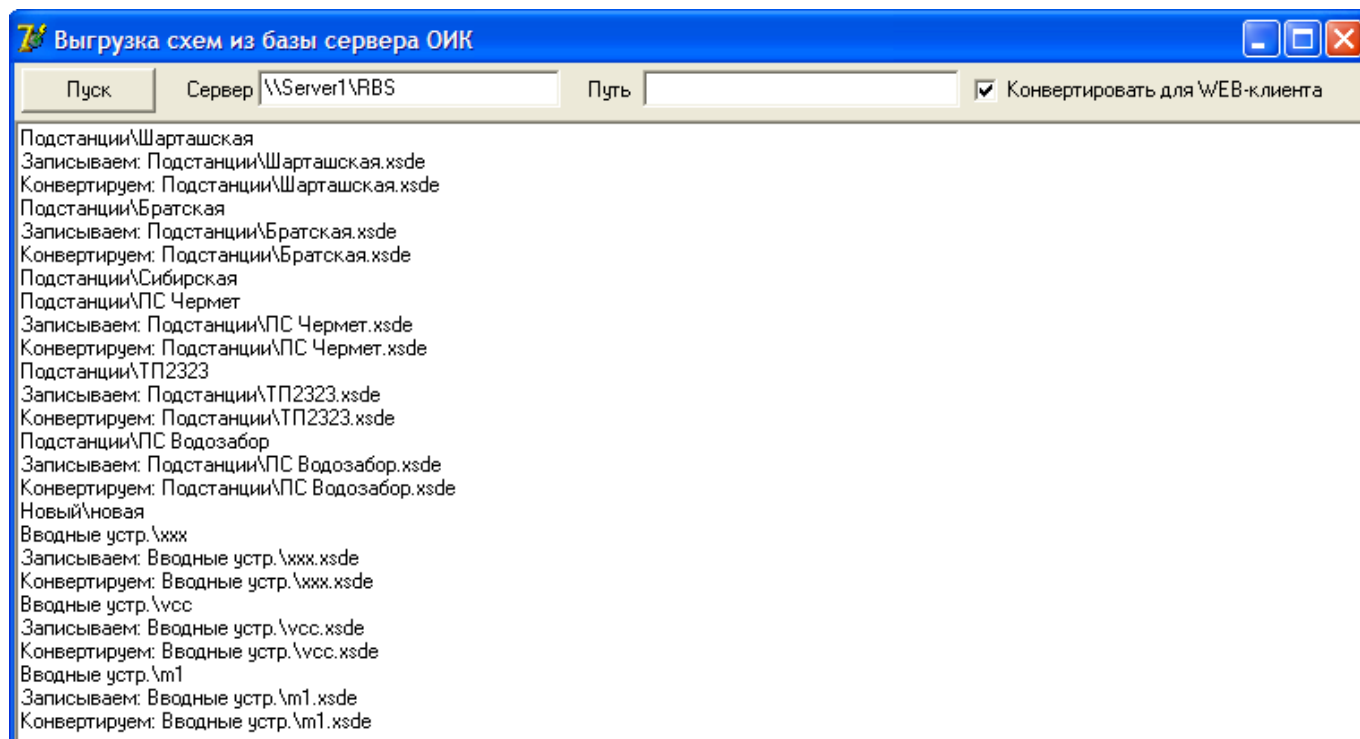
Выгрузка схем из базы сервера ОИК

Пуск
Сервер \\Server1\RBS
Путь
Конвертировать для WEB-клиента

Подстанции\Шарташская
Записываем: Подстанции\Шарташская.xsde
Конвертируем: Подстанции\Шарташская.xsde
Подстанции\Братская
Записываем: Подстанции\Братская.xsde
Конвертируем: Подстанции\Братская.xsde
Подстанции\Сибирская
Подстанции\ПС Чермет
Записываем: Подстанции\ПС Чермет.xsde
Конвертируем: Подстанции\ПС Чермет.xsde
Подстанции\ТП2323
Записываем: Подстанции\ТП2323.xsde
Конвертируем: Подстанции\ТП2323.xsde
Подстанции\ПС Водозабор
Записываем: Подстанции\ПС Водозабор.xsde
Конвертируем: Подстанции\ПС Водозабор.xsde
Новый\новая
Вводные устр.\xxx
Записываем: Вводные устр.\xxx.xsde
Конвертируем: Вводные устр.\xxx.xsde
Вводные устр.\vcc
Записываем: Вводные устр.\vcc.xsde
Конвертируем: Вводные устр.\vcc.xsde
Вводные устр.\m1
Записываем: Вводные устр.\m1.xsde
Конвертируем: Вводные устр.\m1.xsde